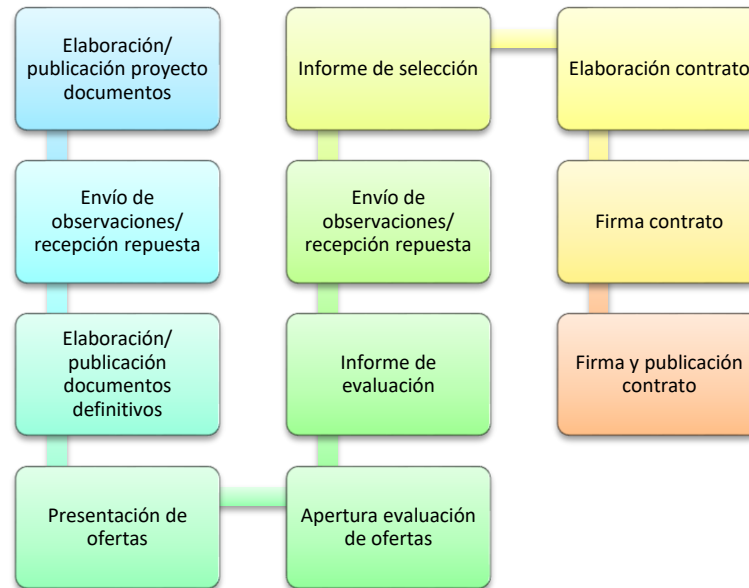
Elaboración/ publicación proyecto documentos

Envío de observaciones/ recepción repuesta

Elaboración/ publicación documentos definitivos

Presentación de ofertas

Apertura evaluación de ofertas

Informe de evaluación

Envío de observaciones/ recepción repuesta

Informe de selección

Elaboración contrato

Firma contrato

Firma y publicación contrato